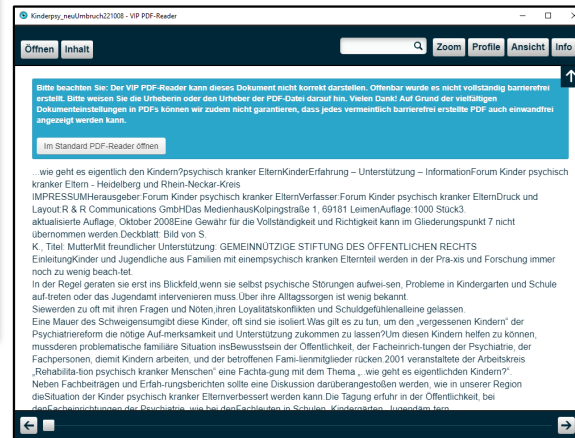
Kinderpsy_neuUmbruch221008 - VIP PDF-Reader

Öffnen Inhalt

Zoom Profile Ansicht Info

Bitte beachten Sie: Der VIP PDF-Reader kann dieses Dokument nicht korrekt darstellen. Offenbar wurde es nicht vollständig barrierefrei erstellt. Bitte weisen Sie die Urheberin oder den Urheber der PDF-Datei darauf hin. Vielen Dank! Auf Grund der vielfältigen Dokumenteinstellungen in PDFs können wir zudem nicht garantieren, dass jedes vermeintlich barrierefrei erstellte PDF auch einwandfrei angezeigt werden kann.

Im Standard PDF-Reader öffnen

...wie geht es eigentlich den Kindern?psychisch kranker ElternKinderErfahrung – Unterstützung – InformationForum Kinder psychisch kranker Eltern - Heidelberg und Rhein-Neckar-Kreis
IMPRESSUMHerausgeber:Forum Kinder psychisch kranker ElternVerfasser:Forum Kinder psychisch kranker ElternDruck und Layout:R & R Communications GmbHDas MedienhausKolpingstraße 1, 69181 LeimenAuflage:1000 Stück3. aktualisierte Auflage, Oktober 2008Eine Gewähr für die Vollständigkeit und Richtigkeit kann im Gliederungspunkt 7 nicht übernommen werden.Deckblatt: Bild von S.
K., Titel: MutterMit freundlicher Unterstützung: GEMEINNÜTZIGE STIFTUNG DES ÖFFENTLICHEN RECHTS EinleitungKinder und Jugendliche aus Familien mit einempsychisch kranken Elternteil werden in der Pra-xis und Forschung immer noch zu wenig beach-tet.
In der Regel geraten sie erst ins Blickfeld,wenn sie selbst psychische Störungen aufwei-sen, Probleme in Kindergarten und Schule auf-treten oder das Jugendamt intervenieren muss.Über ihre Alltagssorgen ist wenig bekannt.
Sie werden zu oft mit ihren Fragen und Nöten,ihren Loyalitätskonflikten und Schuldgefühlenalleine gelassen.
Eine Mauer des Schweigensumgibt diese Kinder, oft sind sie isoliert.Was gilt es zu tun, um den „vergessenen Kindern" der Psychiatriereform die nötige Auf-merksamkeit und Unterstützung zukommen zu lassen?Um diesen Kindern helfen zu können, mussderen problematische familiäre Situation insBewusstsein der Öffentlichkeit, der Facheinrich-tungen der Psychiatrie, der Fachpersonen, diemit Kindern arbeiten, und der betroffenen Fami-lienmitglieder rücken.2001 veranstaltete der Arbeitskreis „Rehabilita-tion psychisch kranker Menschen" eine Fachta-gung mit dem Thema „..wie geht es eigentlichden Kindern?".
Neben Fachbeiträgen und Erfah-rungsberichten sollte eine Diskussion darüberangestoßen werden, wie in unserer Region dieSituation der Kinder psychisch kranker Elternverbessert werden kann.Die Tagung erfuhr in der Öffentlichkeit, bei denFacheinrichtungen der Psychiatrie, wie bei denFachleuten in Schulen, Kindergärten, Jugendäm-tern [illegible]